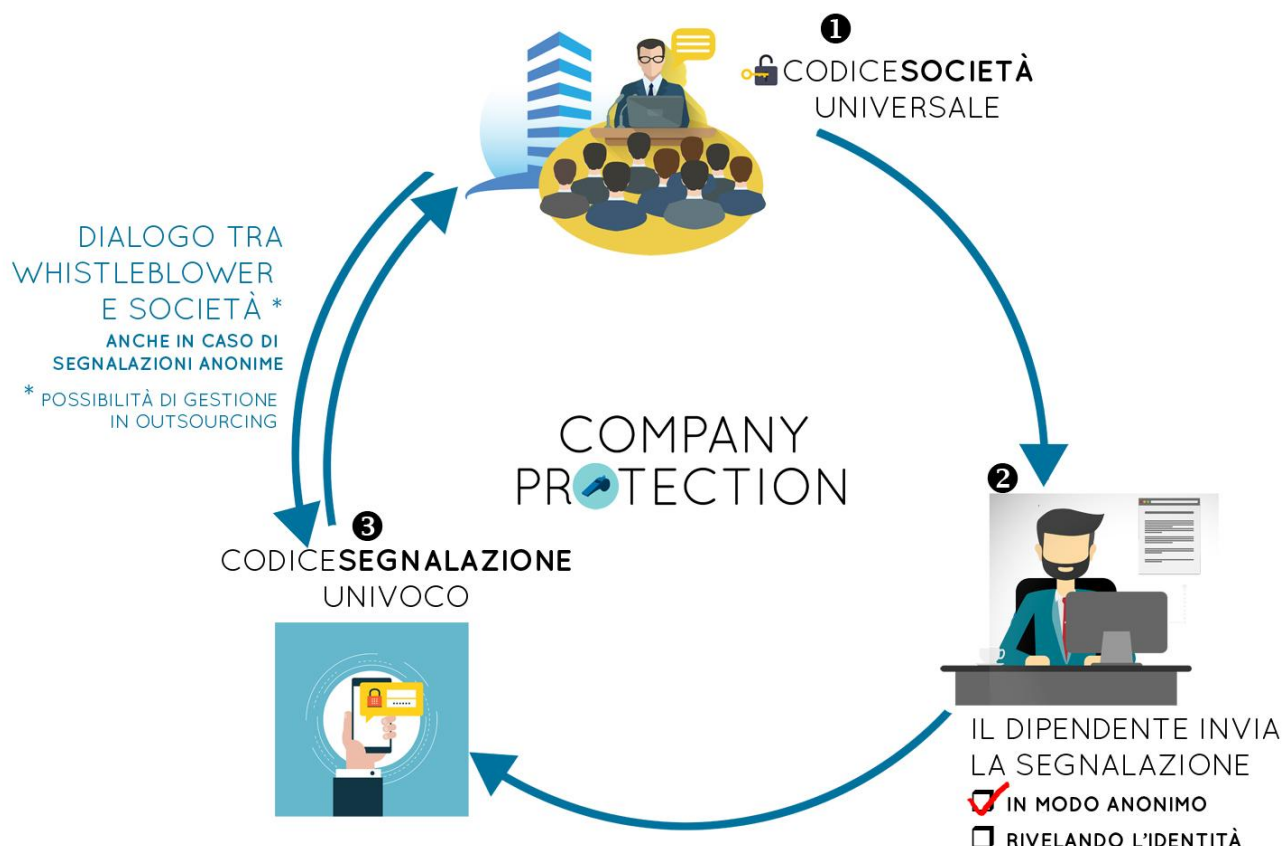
❶
CODICESOCIETÀ
UNIVERSALE

DIALOGO TRA WHISTLEBLOWER E SOCIETÀ *
ANCHE IN CASO DI SEGNALAZIONI ANONIME
* POSSIBILITÀ DI GESTIONE IN OUTSOURCING

COMPANY PROTECTION

❷

❸
CODICESEGNALAZIONE
UNIVOCO

IL DIPENDENTE INVIA LA SEGNALAZIONE
IN MODO ANONIMO
RIVELANDO L'IDENTITÀ